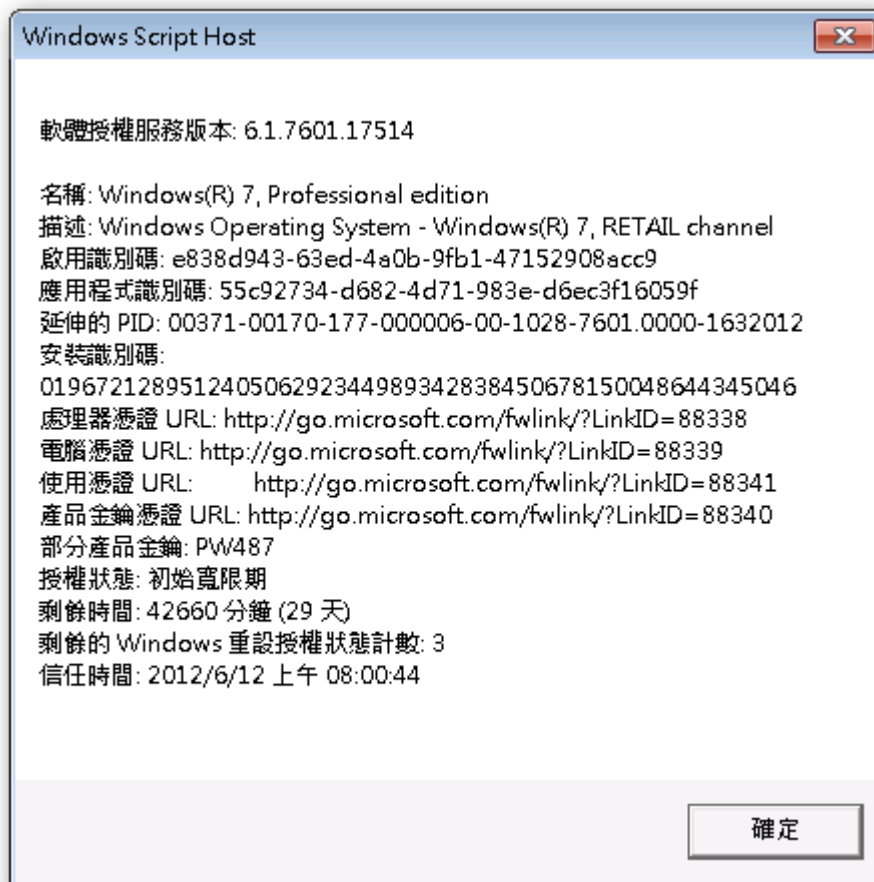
Windows Script Host

軟體授權服務版本: 6.1.7601.17514

名稱: Windows(R) 7, Professional edition
描述: Windows Operating System - Windows(R) 7, RETAIL channel
啟用識別碼: e838d943-63ed-4a0b-9fb1-47152908acc9
應用程式識別碼: 55c92734-d682-4d71-983e-d6ec3f16059f
延伸的 PID: 00371-00170-177-000006-00-1028-7601.0000-1632012
安裝識別碼:
019672128951240506292344989342838450678150048644345046
處理器憑證 URL: http://go.microsoft.com/fwlink/?LinkID=88338
電腦憑證 URL: http://go.microsoft.com/fwlink/?LinkID=88339
使用憑證 URL: http://go.microsoft.com/fwlink/?LinkID=88341
產品金鑰憑證 URL: http://go.microsoft.com/fwlink/?LinkID=88340
部分產品金鑰: PW487
授權狀態: 初始寬限期
剩餘時間: 42660 分鐘 (29 天)
剩餘的 Windows 重設授權狀態計數: 3
信任時間: 2012/6/12 上午 08:00:44

確定